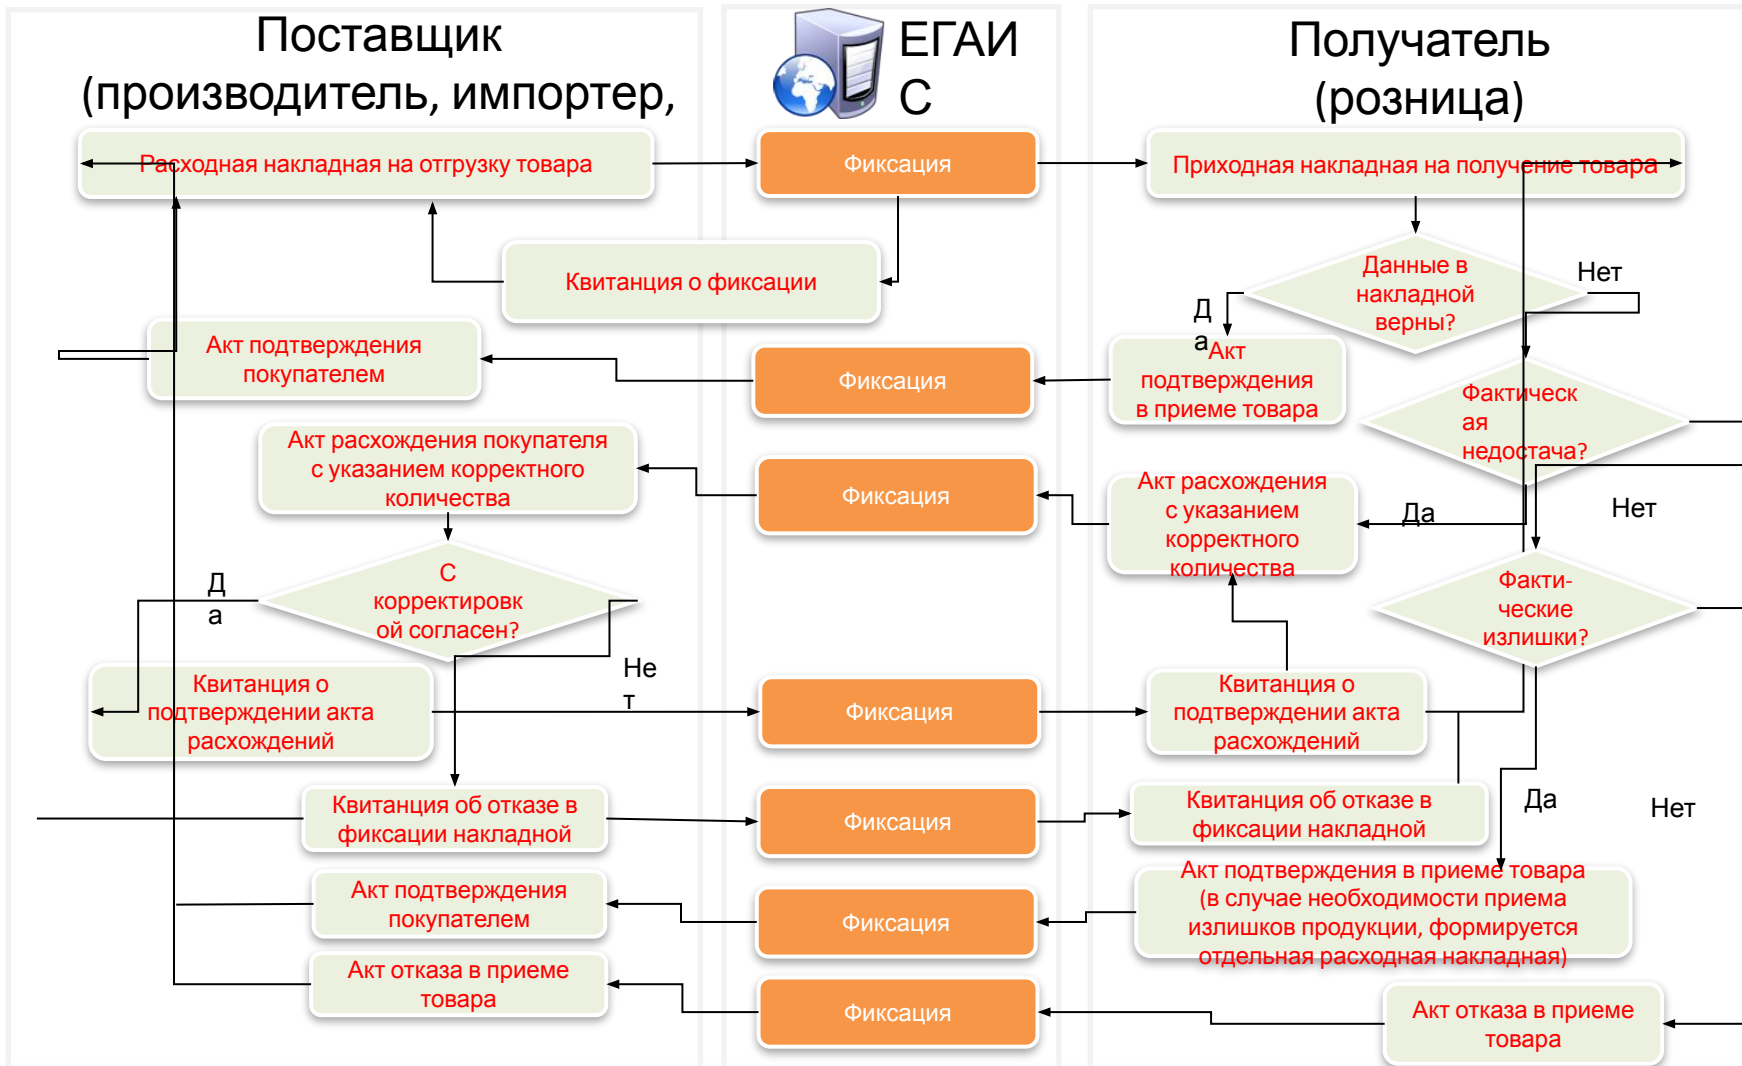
Поставщик (производитель, импортер,

ЕГАИС

Получатель (розница)

Расходная накладная на отгрузку товара

Фиксация

Приходная накладная на получение товара

Квитанция о фиксации

Данные в накладной верны?

Нет

Да

Акт подтверждения покупателем

Фиксация

Акт подтверждения в приеме товара

Фактическая недостача?

Акт расхождения покупателя с указанием корректного количества

Фиксация

Акт расхождения с указанием корректного количества

Да

Нет

Да

С корректировкой согласен?

Факти-ческие излишки?

Нет

Квитанция о подтверждении акта расхождений

Фиксация

Квитанция о подтверждении акта расхождений

Квитанция об отказе в фиксации накладной

Фиксация

Квитанция об отказе в фиксации накладной

Да

Нет

Акт подтверждения покупателем

Фиксация

Акт подтверждения в приеме товара (в случае необходимости приема излишков продукции, формируется отдельная расходная накладная)

Акт отказа в приеме товара

Фиксация

Акт отказа в приеме товара